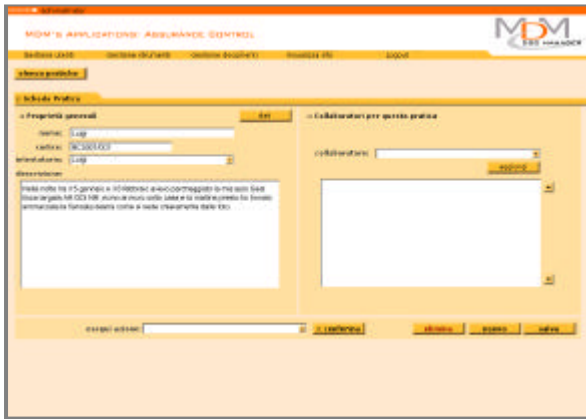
MDM's Applications: Assurance Control

MDM
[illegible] MANAGER

Gestione utenti | Gestione strumenti | Gestione documenti | Visualizza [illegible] | logout

elenco pratiche

Scheda Pratica

Proprietà generali

dati

nome: Luigi
codice: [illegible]
intestatario: Luigi
descrizione:

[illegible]

Collaboratori per questa pratica

collaboratore:
aggiungi

esegui azione:
conferma

elimina
nuovo
salva